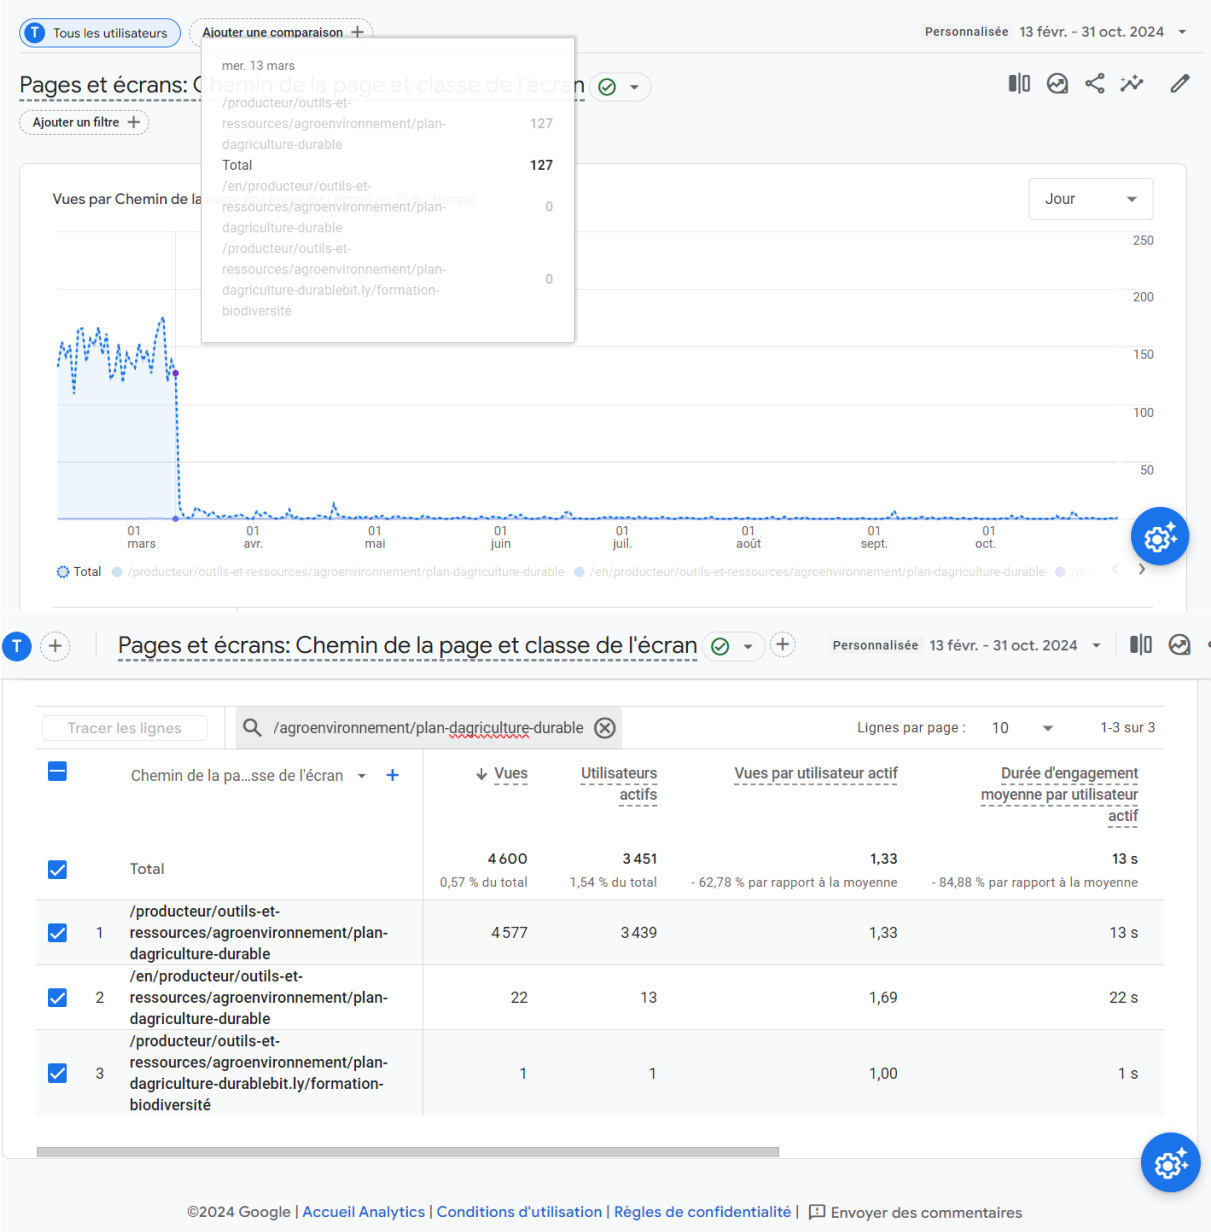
T Tous les utilisateurs
Ajouter une comparaison +
Personnalisée 13 févr. - 31 oct. 2024

Pages et écrans: Chemin de la page et classe de l'écran
Ajouter un filtre +

mer. 13 mars
/producteur/outils-et-ressources/agroenvironnement/plan-dagriculture-durable 127
Total 127
/en/producteur/outils-et-ressources/agroenvironnement/plan-dagriculture-durable 0
/producteur/outils-et-ressources/agroenvironnement/plan-dagriculture-durablebit.ly/formation-biodiversité 0

Vues par Chemin de la
Jour

250
200
150
100
50

01 mars
01 avr.
01 mai
01 juin
01 juil.
01 août
01 sept.
01 oct.

Total /producteur/outils-et-ressources/agroenvironnement/plan-dagriculture-durable /en/producteur/outils-et-ressources/agroenvironnement/plan-dagriculture-durable

T + Pages et écrans: Chemin de la page et classe de l'écran +
Personnalisée 13 févr. - 31 oct. 2024

Tracer les lignes
/agroenvironnement/plan-dagriculture-durable
Lignes par page : 10
1-3 sur 3

| | | Chemin de la pa...sse de l'écran | Vues | Utilisateurs actifs | Vues par utilisateur actif | Durée d'engagement moyenne par utilisateur actif |
|---|---|---|---|---|---|---|
| | | Total | 4 600 0,57 % du total | 3 451 1,54 % du total | 1,33 - 62,78 % par rapport à la moyenne | 13 s - 84,88 % par rapport à la moyenne |
| | 1 | /producteur/outils-et-ressources/agroenvironnement/plan-dagriculture-durable | 4 577 | 3 439 | 1,33 | 13 s |
| | 2 | /en/producteur/outils-et-ressources/agroenvironnement/plan-dagriculture-durable | 22 | 13 | 1,69 | 22 s |
| | 3 | /producteur/outils-et-ressources/agroenvironnement/plan-dagriculture-durablebit.ly/formation-biodiversité | 1 | 1 | 1,00 | 1 s |

©2024 Google | Accueil Analytics | Conditions d'utilisation | Règles de confidentialité | Envoyer des commentaires